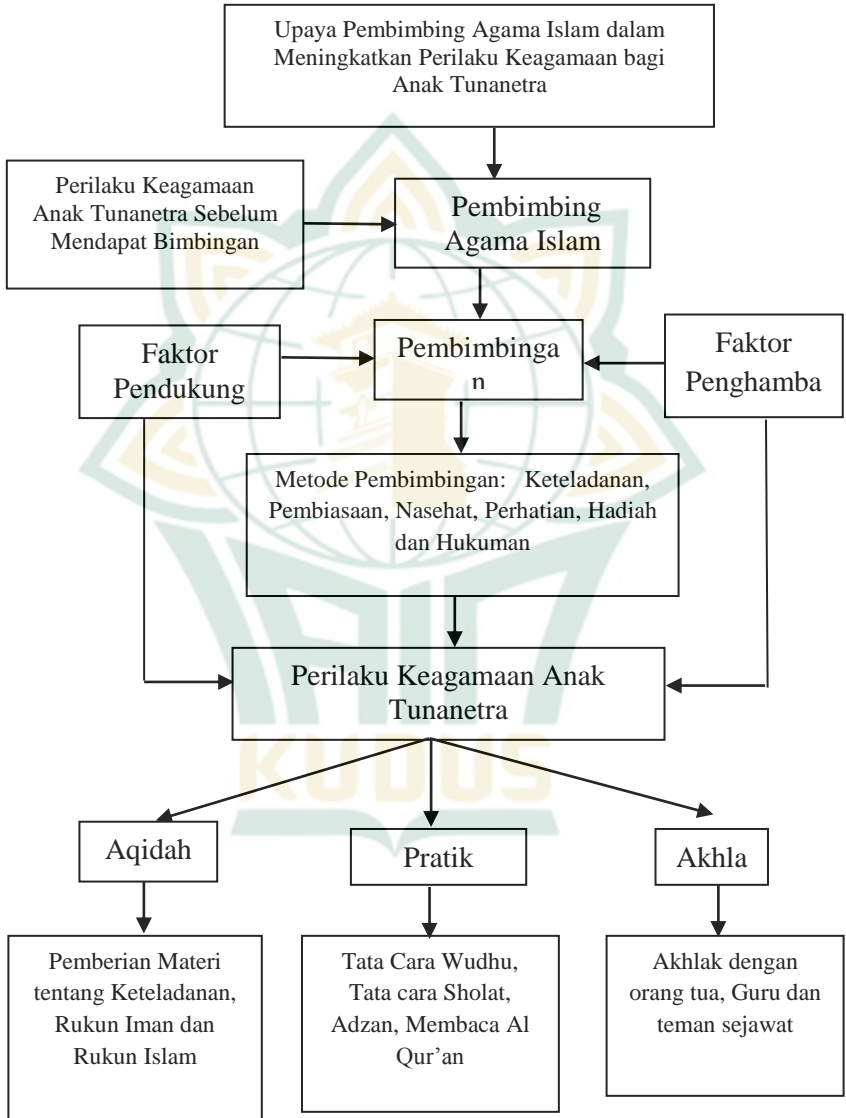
Upaya Pembimbing Agama Islam dalam Meningkatkan Perilaku Keagamaan bagi Anak Tunanetra

Perilaku Keagamaan Anak Tunanetra Sebelum Mendapat Bimbingan

Pembimbing Agama Islam

Faktor Pendukung

Pembimbinga n

Faktor Penghamba

Metode Pembimbingan: Keteladanan, Pembiasaan, Nasehat, Perhatian, Hadiah dan Hukuman

Perilaku Keagamaan Anak Tunanetra

Aqidah

Pratik

Akhla

Pemberian Materi tentang Keteladanan, Rukun Iman dan Rukun Islam

Tata Cara Wudhu, Tata cara Sholat, Adzan, Membaca Al Qur'an

Akhlak dengan orang tua, Guru dan teman sejawat

KUDUS